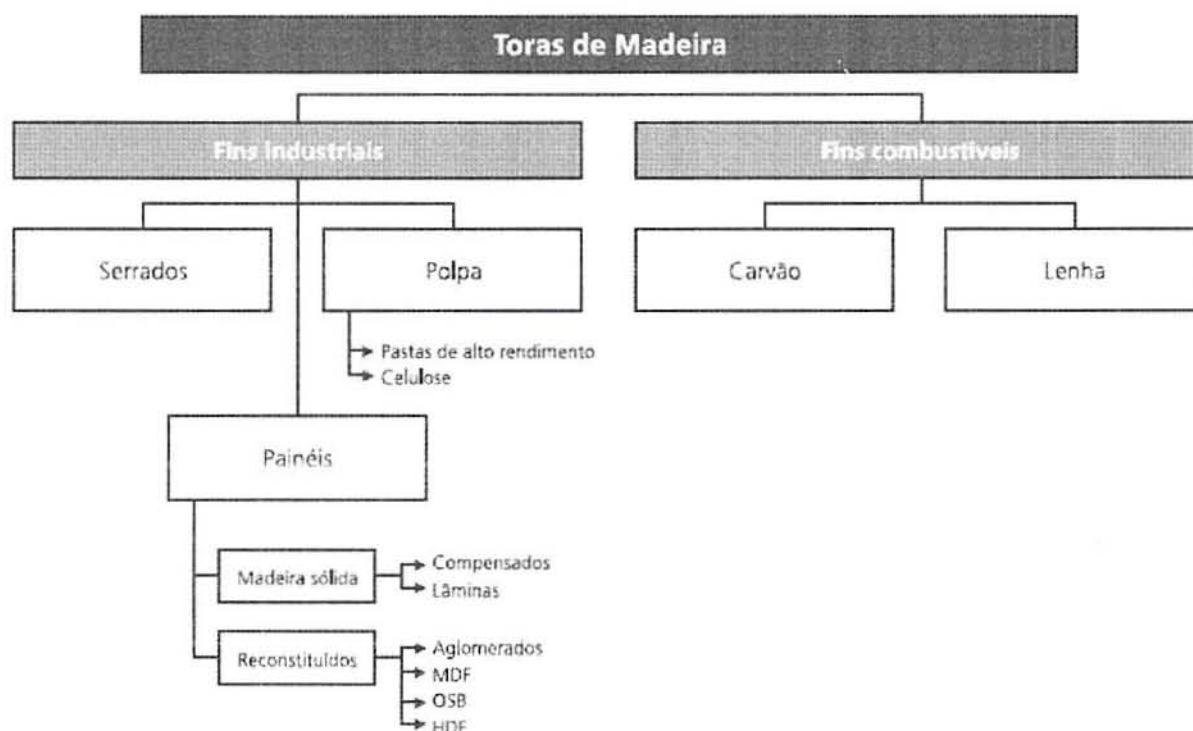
Toras de Madeira

Fins industriais

Fins combustíveis

Serrados

Polpa

Carvão

Lenha

Pastas de alto rendimento
Celulose

Painéis

Madeira sólida
Compensados
Lâminas

Reconstituídos
Aglomerados
MDF
OSB
HDF